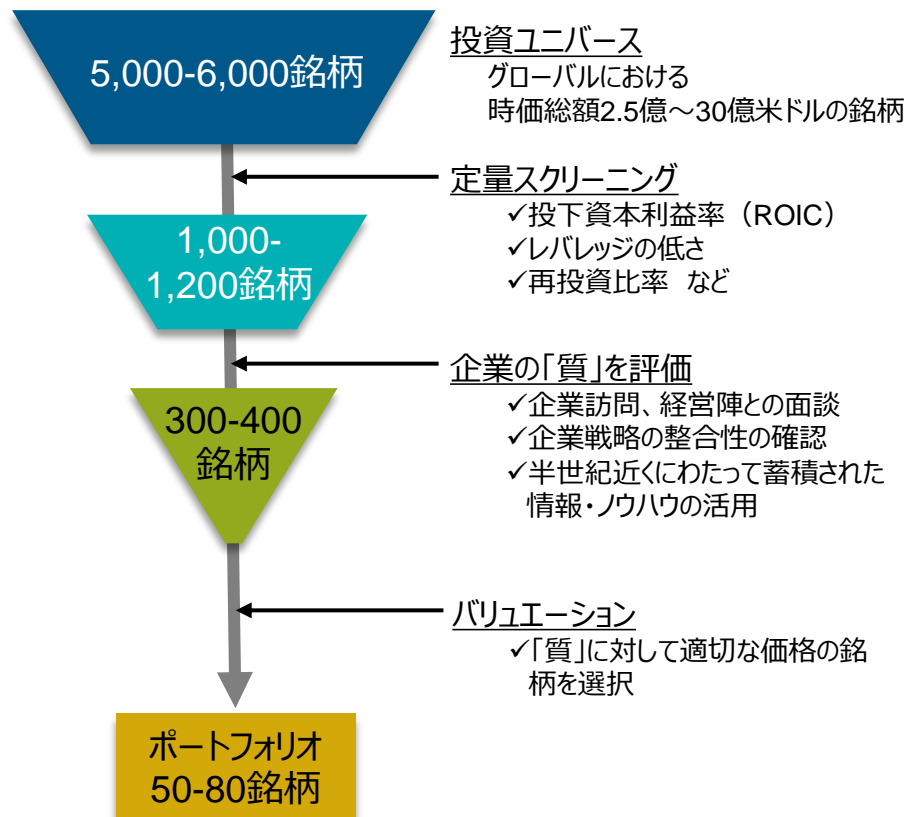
5,000-6,000銘柄

投資ユニバース
グローバルにおける
時価総額2.5億～30億米ドルの銘柄

定量スクリーニング
✓投下資本利益率（ROIC）
✓レバレッジの低さ
✓再投資比率　など

1,000-
1,200銘柄

企業の「質」を評価
✓企業訪問、経営陣との面談
✓企業戦略の整合性の確認
✓半世紀近くにわたって蓄積された情報・ノウハウの活用

300-400
銘柄

バリュエーション
✓「質」に対して適切な価格の銘柄を選択

ポートフォリオ
50-80銘柄